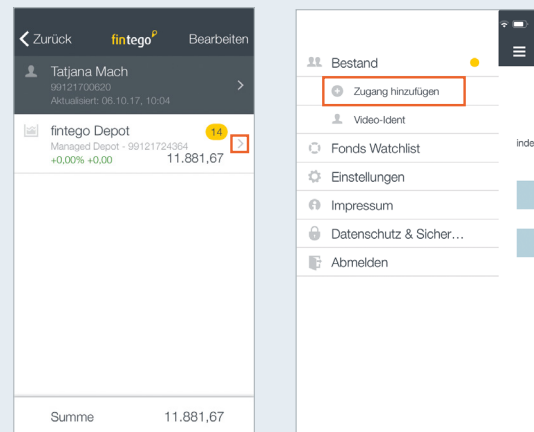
Zurück fintego Bearbeiten

Tatjana Mach
99121700620
Aktualisiert: 06.10.17, 10:04

fintego Depot
Managed Depot - 99121724364
+0,00% +0,00
14
11.881,67

Summe 11.881,67

Bestand
Zugang hinzufügen
Video-Ident
Fonds Watchlist
Einstellungen
Impressum
Datenschutz & Sicher…
Abmelden

inde